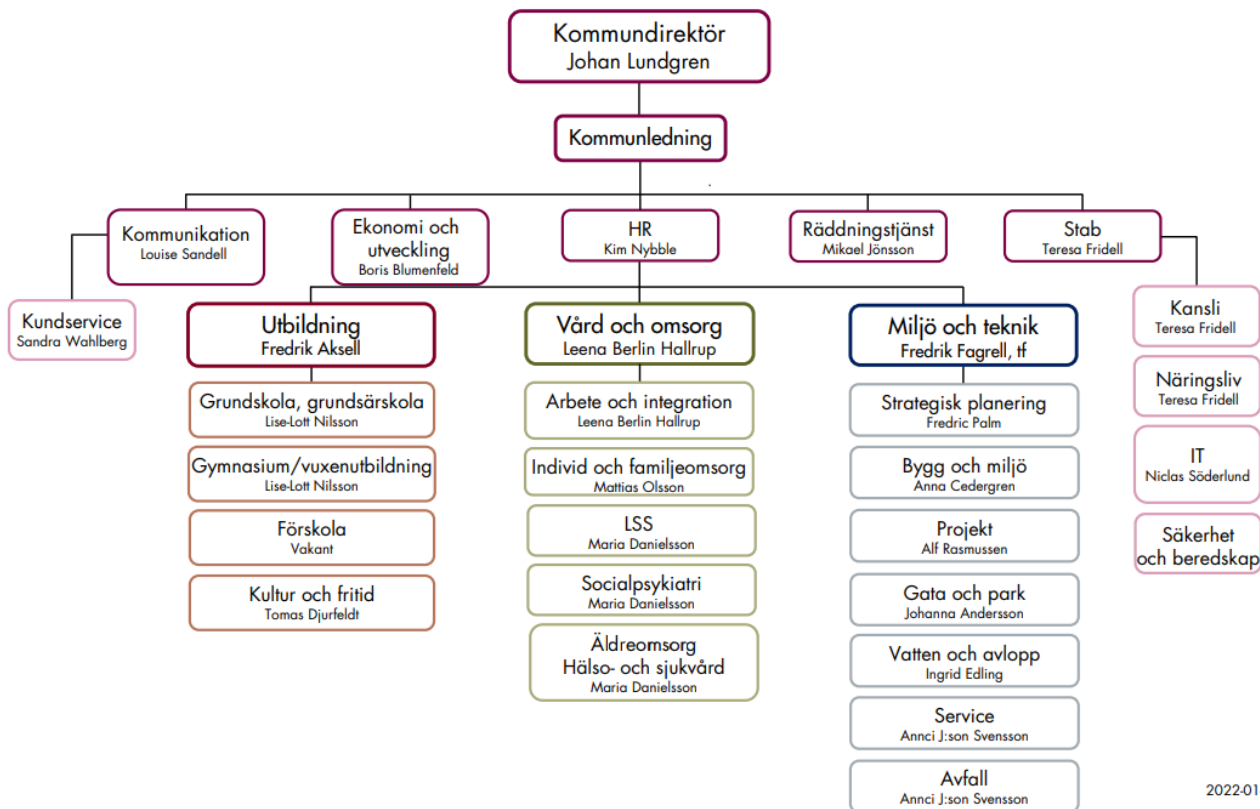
Kommundirektör
Johan Lundgren

Kommunledning

Kommunikation
Louise Sandell

Ekonomi och utveckling
Boris Blumenfeld

HR
Kim Nybble

Räddningstjänst
Mikael Jönsson

Stab
Teresa Fridell

Kundservice
Sandra Wahlberg

Utbildning
Fredrik Aksell

Grundskola, grundsärskola
Lise-Lott Nilsson

Gymnasium/vuxenutbildning
Lise-Lott Nilsson

Förskola
Vakant

Kultur och fritid
Tomas Djurfeldt

Vård och omsorg
Leena Berlin Hallrup

Arbete och integration
Leena Berlin Hallrup

Individ och familjeomsorg
Mattias Olsson

LSS
Maria Danielsson

Socialpsykiatri
Maria Danielsson

Äldreomsorg
Hälso- och sjukvård
Maria Danielsson

Miljö och teknik
Fredrik Fagrell, tf

Strategisk planering
Fredric Palm

Bygg och miljö
Anna Cedergren

Projekt
Alf Rasmussen

Gata och park
Johanna Andersson

Vatten och avlopp
Ingrid Edling

Service
Annci J:son Svensson

Avfall
Annci J:son Svensson

Kansli
Teresa Fridell

Näringsliv
Teresa Fridell

IT
Niclas Söderlund

Säkerhet och beredskap

2022-01